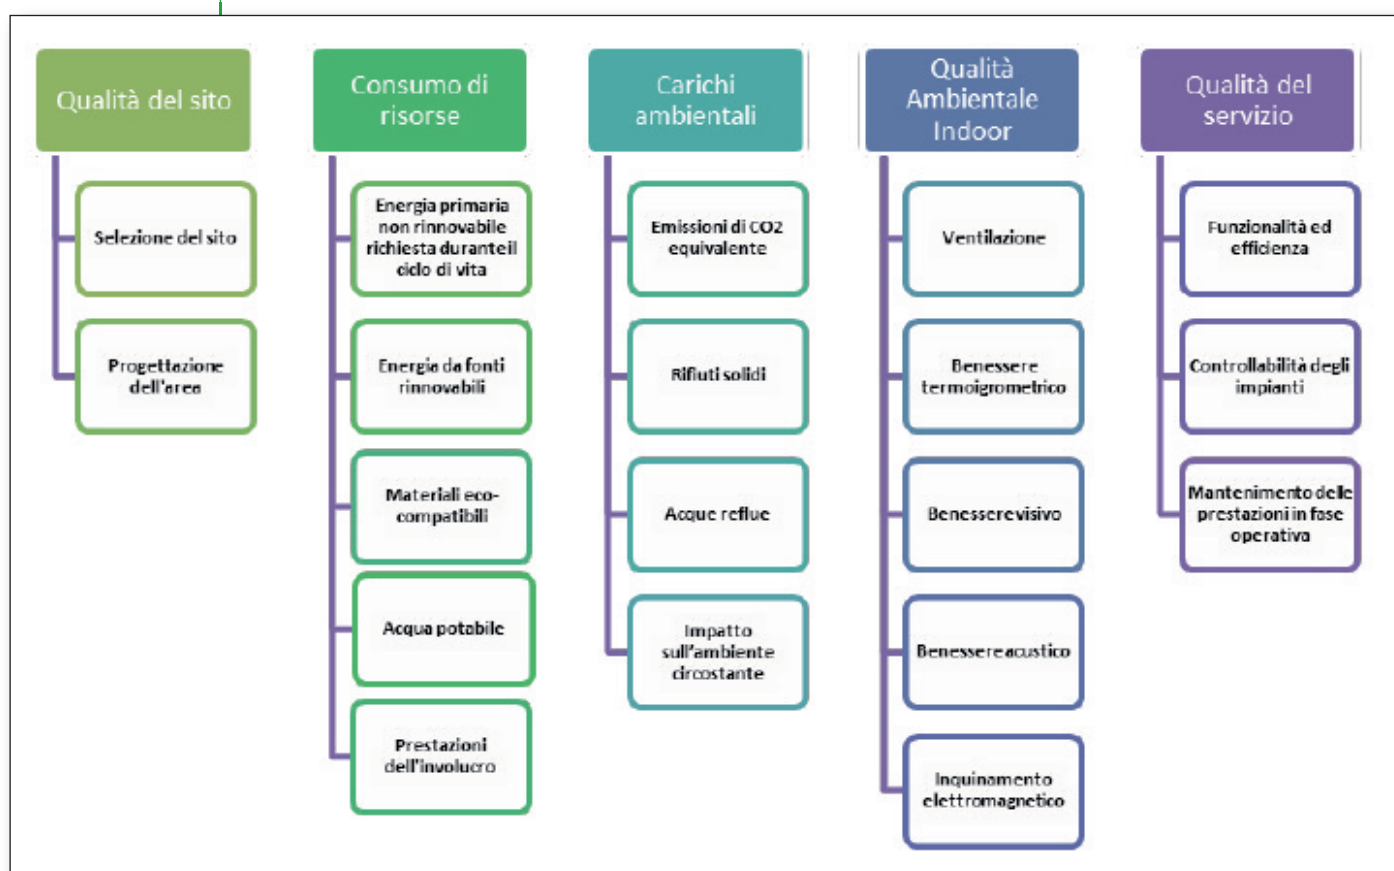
Qualità del sito

Selezione del sito

Progettazione dell'area

Consumo di risorse

Energia primaria non rinnovabile richiesta durante il ciclo di vita

Energia da fonti rinnovabili

Materiali eco-compatibili

Acqua potabile

Prestazioni dell'involucro

Carichi ambientali

Emissioni di CO2 equivalente

Rifiuti solidi

Acque reflue

Impatto sull'ambiente circostante

Qualità Ambientale Indoor

Ventilazione

Benessere termoigrometrico

Benessere visivo

Benessere acustico

Inquinamento elettromagnetico

Qualità del servizio

Funzionalità ed efficienza

Controllabilità degli impianti

Mantenimento delle prestazioni in fase operativa